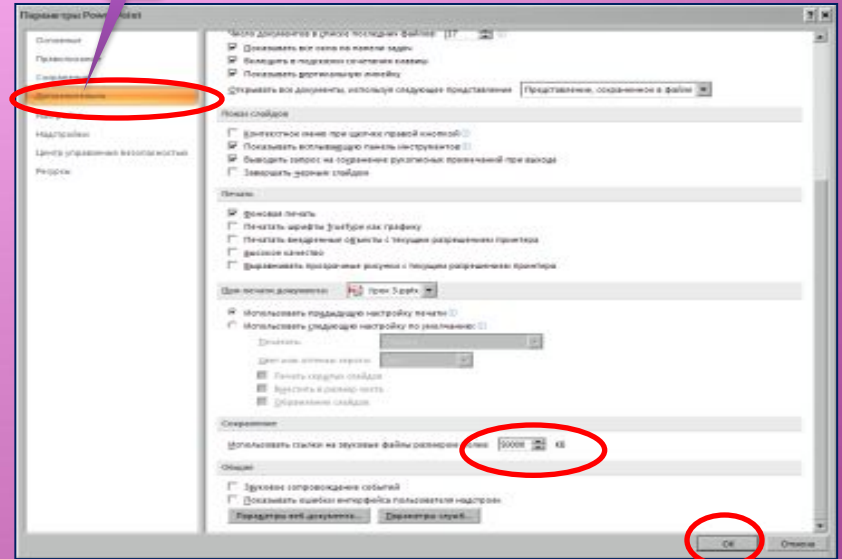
Параметры PowerPoint

Основные
Правописание
Сохранение
Дополнительно
Настройка
Надстройки
Центр управления безопасностью
Ресурсы

Число документов в списке последних файлов: 17
Показывать все окна на панели задач
Выводить в подсказки сочетания клавиш
Показывать вертикальную линейку
Открывать все документы, используя следующее представление: Представление, сохраненное в файле

Показ слайдов
Контекстное меню при щелчке правой кнопкой
Показывать всплывающую панель инструментов
Выводить запрос на сохранение рукописных примечаний при выходе
Завершать черным слайдом

Печать
Фоновая печать
Печатать шрифты TrueType как графику
Печатать внедренные объекты с текущим разрешением принтера
Высокое качество
Выравнивать прозрачные рисунки с текущим разрешением принтера

При печати документа: Урок 5.pptx

Использовать последнюю настройку печати
Использовать следующую настройку по умолчанию:
Печатать:
Цвет или оттенки серого:
Печать скрытых слайдов
Вписать в размер листа
Обрамление слайдов

Сохранение
Использовать ссылки на звуковые файлы размером более: 50000 КБ

Общие
Звуковое сопровождение событий
Показывать ошибки интерфейса пользователя надстроек
Параметры веб-документа...
Параметры служб...

ОК
Отмена